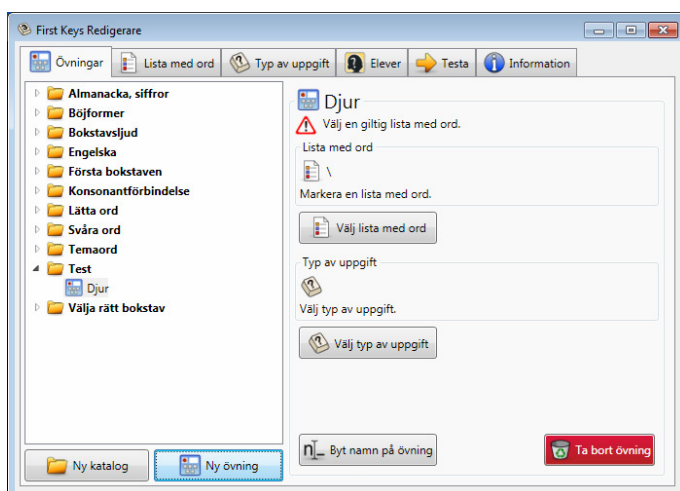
First Keys Redigerare

Övningar | Lista med ord | Typ av uppgift | Elever | Testa | Information

Almanacka, siffror
Böjformer
Bokstavsljud
Engelska
Första bokstaven
Konsonantförbindelse
Lätta ord
Svåra ord
Temaord
Test
Djur
Välja rätt bokstav

Djur
Välj en giltig lista med ord.

Lista med ord
\
Markera en lista med ord.

Välj lista med ord

Typ av uppgift
Välj typ av uppgift.

Välj typ av uppgift

Byt namn på övning

Ta bort övning

Ny katalog

Ny övning